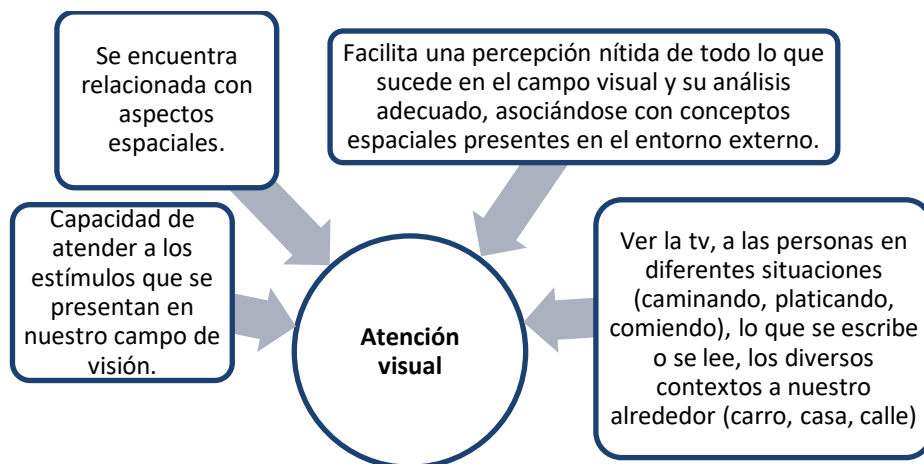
Se encuentra relacionada con aspectos espaciales.

Facilita una percepción nítida de todo lo que sucede en el campo visual y su análisis adecuado, asociándose con conceptos espaciales presentes en el entorno externo.

Capacidad de atender a los estímulos que se presentan en nuestro campo de visión.

Atención visual

Ver la tv, a las personas en diferentes situaciones (caminando, platicando, comiendo), lo que se escribe o se lee, los diversos contextos a nuestro alrededor (carro, casa, calle)